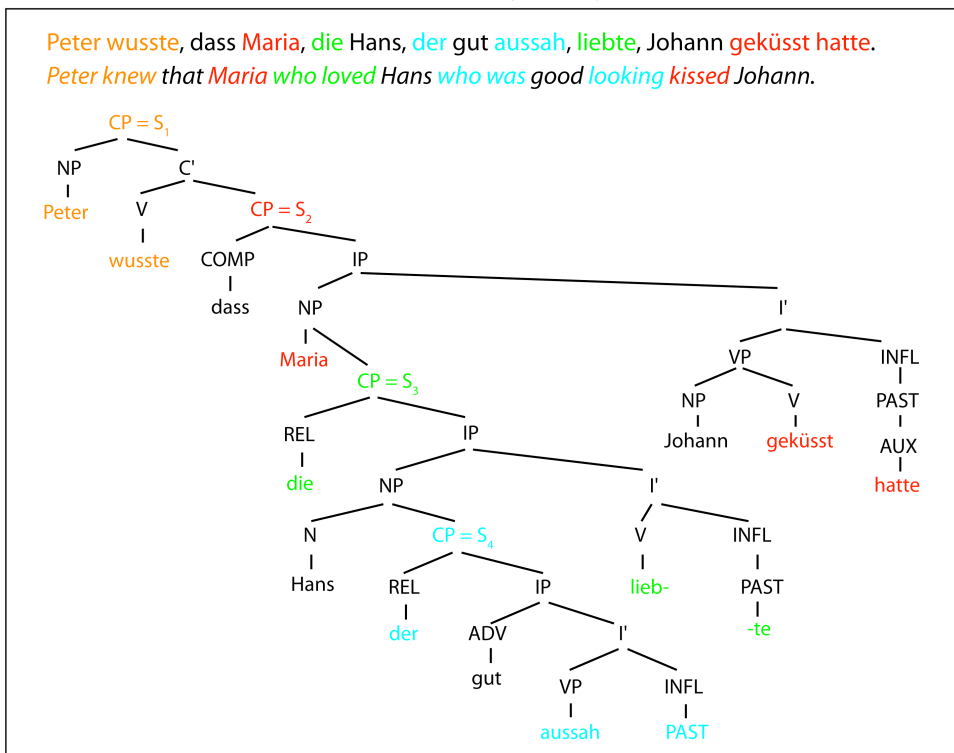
Peter wusste, dass Maria, die Hans, der gut aussah, liebte, Johann geküsst hatte.
*Peter knew that Maria who loved Hans who was good looking kissed Johann.*

CP = $S_1$
NP
Peter
C'
V
wusste
CP = $S_2$
COMP
dass
IP
NP
Maria
CP = $S_3$
REL
die
IP
NP
N
Hans
CP = $S_4$
REL
der
IP
ADV
gut
I'
VP
aussah
INFL
PAST
I'
V
lieb-
INFL
PAST
-te
I'
VP
NP
Johann
V
geküsst
INFL
PAST
AUX
hatte